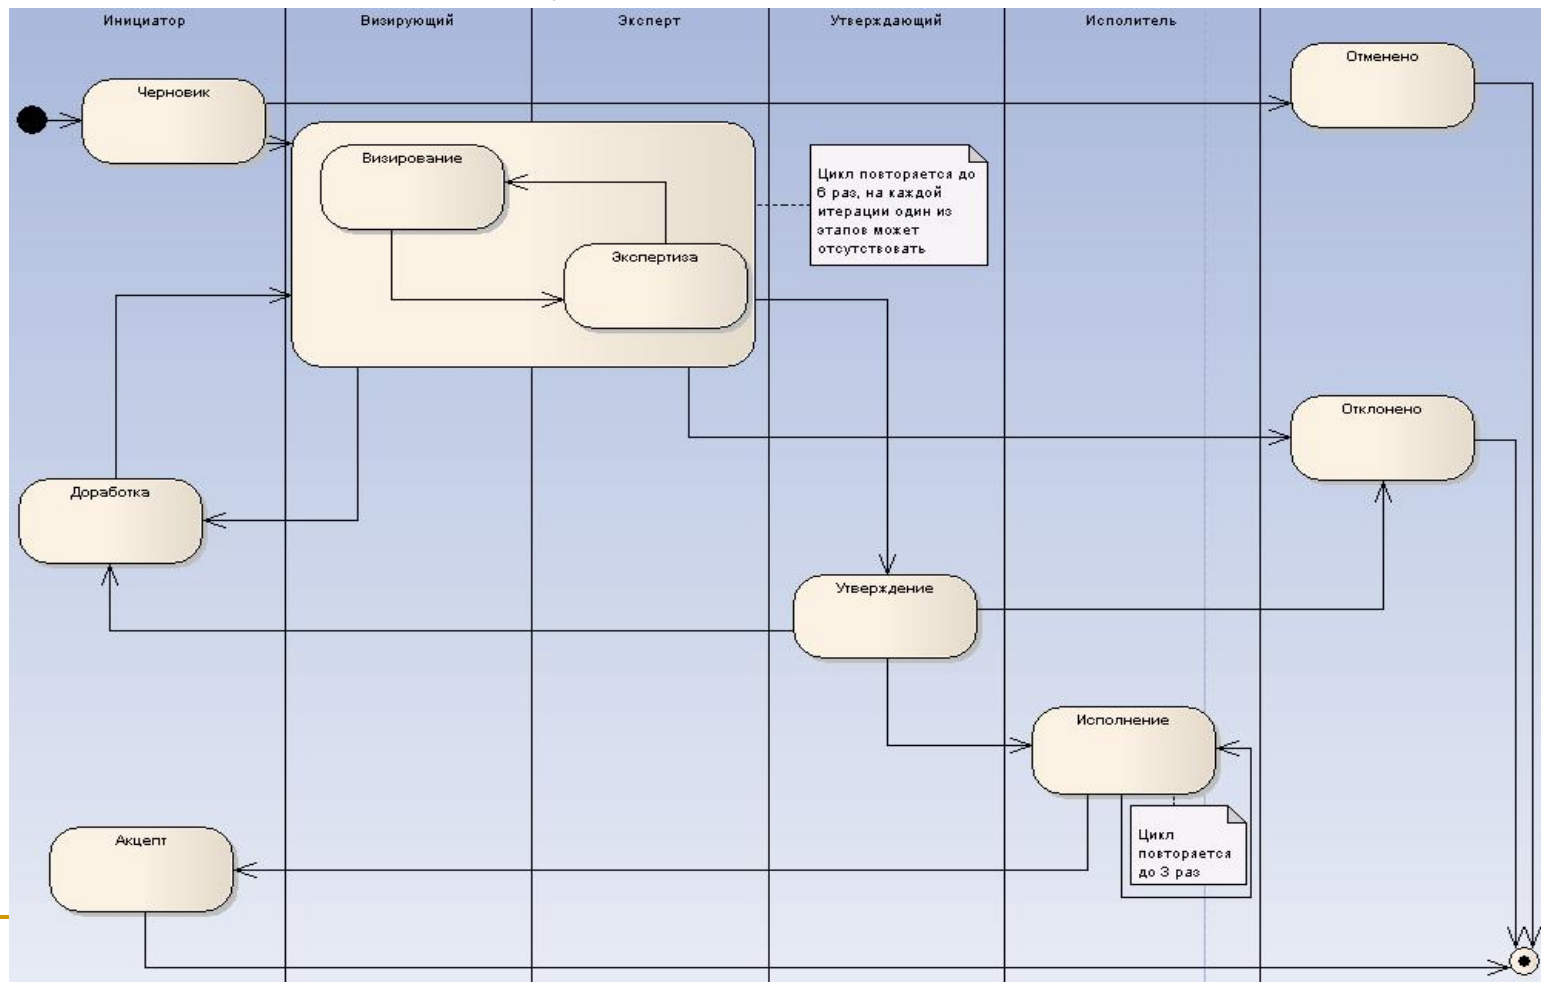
Инициатор

Визирующий

Эксперт

Утверждающий

Исполнитель

Черновик

Отменено

Визирование

Цикл повторяется до 6 раз, на каждой итерации один из этапов может отсутствовать

Экспертиза

Отклонено

Доработка

Утверждение

Исполнение

Акцепт

Цикл повторяется до 3 раз